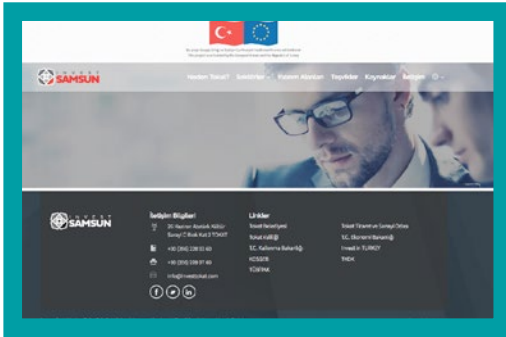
Bu proje Avrupa Birliği ve Türkiye Cumhuriyeti tarafından finanse edilmektedir
This project is co-funded by the European Union and the Republic of Turkey

INVEST SAMSUN

Neden Tokat? Sektörler Yatırım Alanları Teşvikler Kaynaklar İletişim

INVEST SAMSUN

İletişim Bilgileri
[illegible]
+90 (356) 228 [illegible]
+90 (356) 228 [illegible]
info@investtokat.com

Linkler
Tokat Belediyesi
Tokat Valiliği
T.C. Kalkınma Bakanlığı
KOSGEB
TÜBİTAK
Tokat Ticaret ve Sanayi Odası
T.C. Ekonomi Bakanlığı
Invest in TURKEY
YHDK